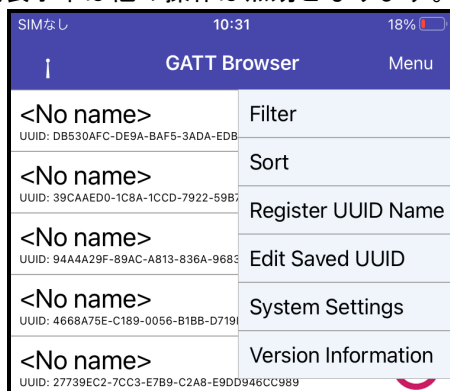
表示や他の操作は点灯させています。

SIMなし 10:31 18%

GATT Browser Menu

<No name>
UUID: DB530AFC-DE9A-BAF5-3ADA-EDB

<No name>
UUID: 39CAAED0-1C8A-1CCD-7922-59B7

<No name>
UUID: 94A4A29F-89AC-A813-836A-9683

<No name>
UUID: 4668A75E-C189-0056-B1BB-D719

<No name>
UUID: 27739EC2-7CC3-E7B9-C2A8-E9DD946CC989

Filter
Sort
Register UUID Name
Edit Saved UUID
System Settings
Version Information